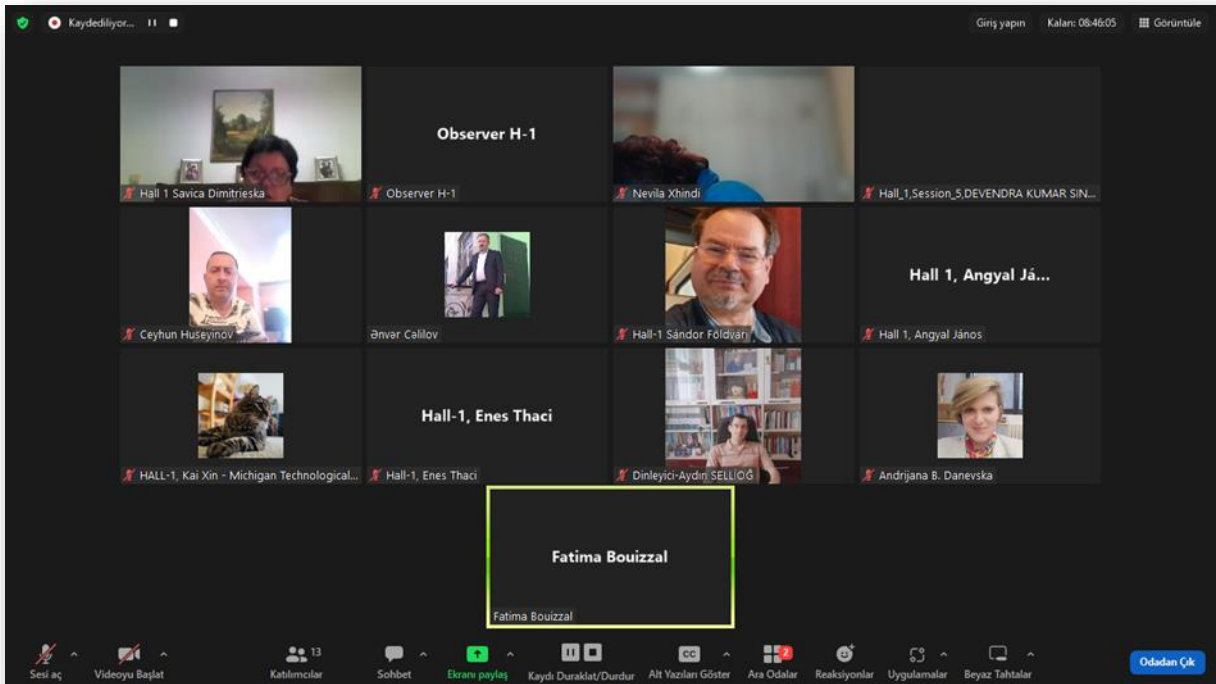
Kaydediliyor...

Giriş yapın Kalan: 08:46:05 Görüntüle

Hall 1 Savica Dimitrieska

Observer H-1

Observer H-1

Nevila Xhindi

Hall_1,Session_5,DEVENDRA KUMAR SIN...

Ceyhun Huseyinov

Ənvər Cəlilov

Hall-1 Sándor Földvári

Hall 1, Angyal Já...

Hall 1, Angyal János

Hall-1, Enes Thaci

HALL-1, Kai Xin - Michigan Technological...

Hall-1, Enes Thaci

Dinleyici-Aydın SELLIOĞ

Andrijana B. Danevska

Fatima Bouizzal

Fatima Bouizzal

Sesi aç Videoyu Başlat Katılımcılar 13 Sohbet Ekranı paylaş Kaydı Duraklat/Durdur Alt Yazıları Göster Ara Odalar 2 Reaksiyonlar Uygulamalar Beyaz Tahtalar Odadan Çık